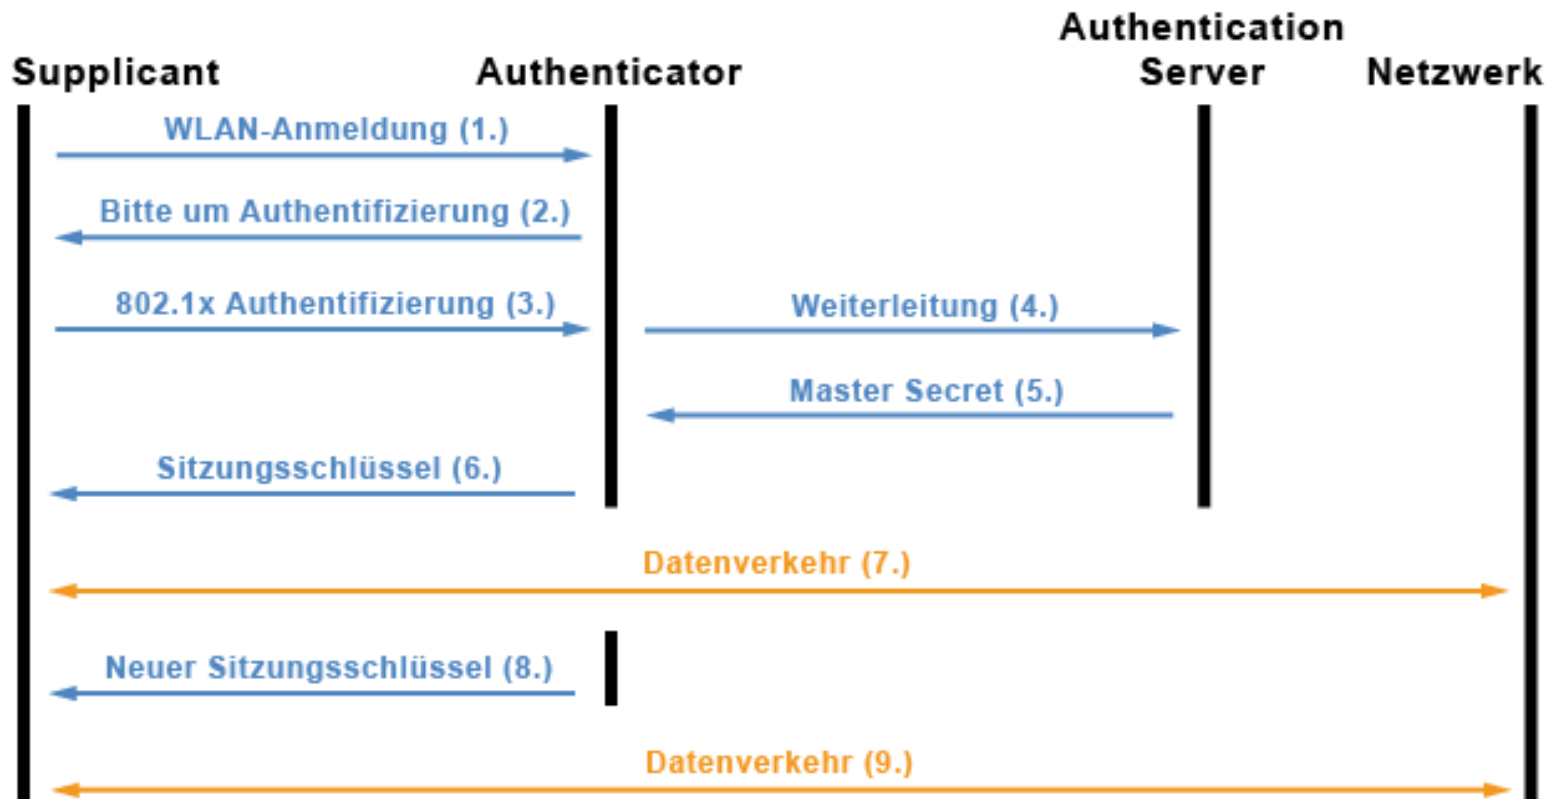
Supplicant

Authenticator

Authentication Server

Netzwerk

WLAN-Anmeldung (1.)

Bitte um Authentifizierung (2.)

802.1x Authentifizierung (3.)

Weiterleitung (4.)

Master Secret (5.)

Sitzungsschlüssel (6.)

Datenverkehr (7.)

Neuer Sitzungsschlüssel (8.)

Datenverkehr (9.)